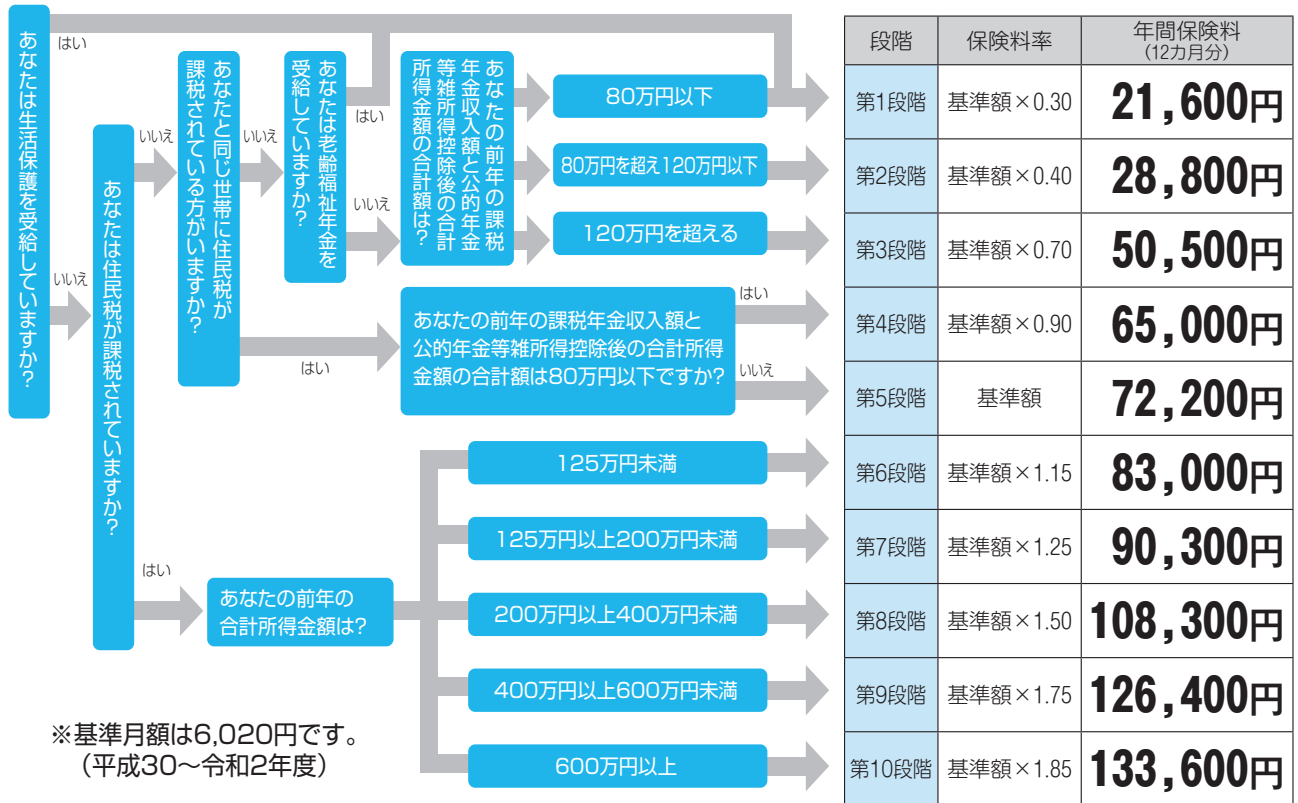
あなたは生活保護を受給していますか?

はい

いいえ

あなたは住民税が課税されていますか?

いいえ

あなたと同じ世帯に住民税が課税されている方がいますか?

いいえ

あなたは老齢福祉年金を受給していますか?

はい

いいえ

あなたの前年の課税年金収入額と公的年金等雑所得控除後の合計所得金額の合計額は?

80万円以下

80万円を超え120万円以下

120万円を超える

はい

あなたの前年の課税年金収入額と公的年金等雑所得控除後の合計所得金額の合計額は80万円以下ですか?

はい

いいえ

はい

あなたの前年の合計所得金額は?

125万円未満

125万円以上200万円未満

200万円以上400万円未満

400万円以上600万円未満

600万円以上

※基準月額は6,020円です。
(平成30～令和2年度)

| 段階 | 保険料率 | 年間保険料(12カ月分) |
|---|---|---|
| 第1段階 | 基準額×0.30 | 21,600円 |
| 第2段階 | 基準額×0.40 | 28,800円 |
| 第3段階 | 基準額×0.70 | 50,500円 |
| 第4段階 | 基準額×0.90 | 65,000円 |
| 第5段階 | 基準額 | 72,200円 |
| 第6段階 | 基準額×1.15 | 83,000円 |
| 第7段階 | 基準額×1.25 | 90,300円 |
| 第8段階 | 基準額×1.50 | 108,300円 |
| 第9段階 | 基準額×1.75 | 126,400円 |
| 第10段階 | 基準額×1.85 | 133,600円 |